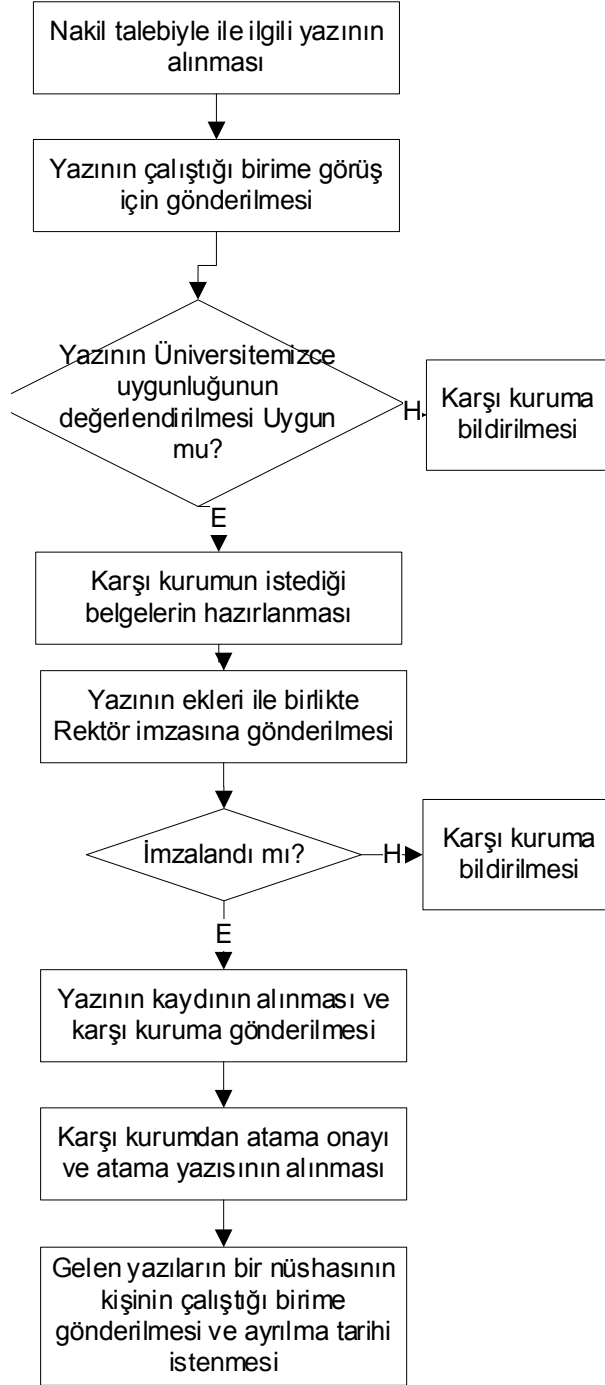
Nakil talebiyle ile ilgili yazının alınması

Yazının çalıştığı birime görüş için gönderilmesi

Yazının Üniversitemizce uygunluğunun değerlendirilmesi Uygun mu?

H

Karşı kuruma bildirilmesi

E

Karşı kurumun istediği belgelerin hazırlanması

Yazının ekleri ile birlikte Rektör imzasına gönderilmesi

İmzalandı mı?

H

Karşı kuruma bildirilmesi

E

Yazının kaydının alınması ve karşı kuruma gönderilmesi

Karşı kurumdan atama onayı ve atama yazısının alınması

Gelen yazıların bir nüshasının kişinin çalıştığı birime gönderilmesi ve ayrılma tarihi istenmesi